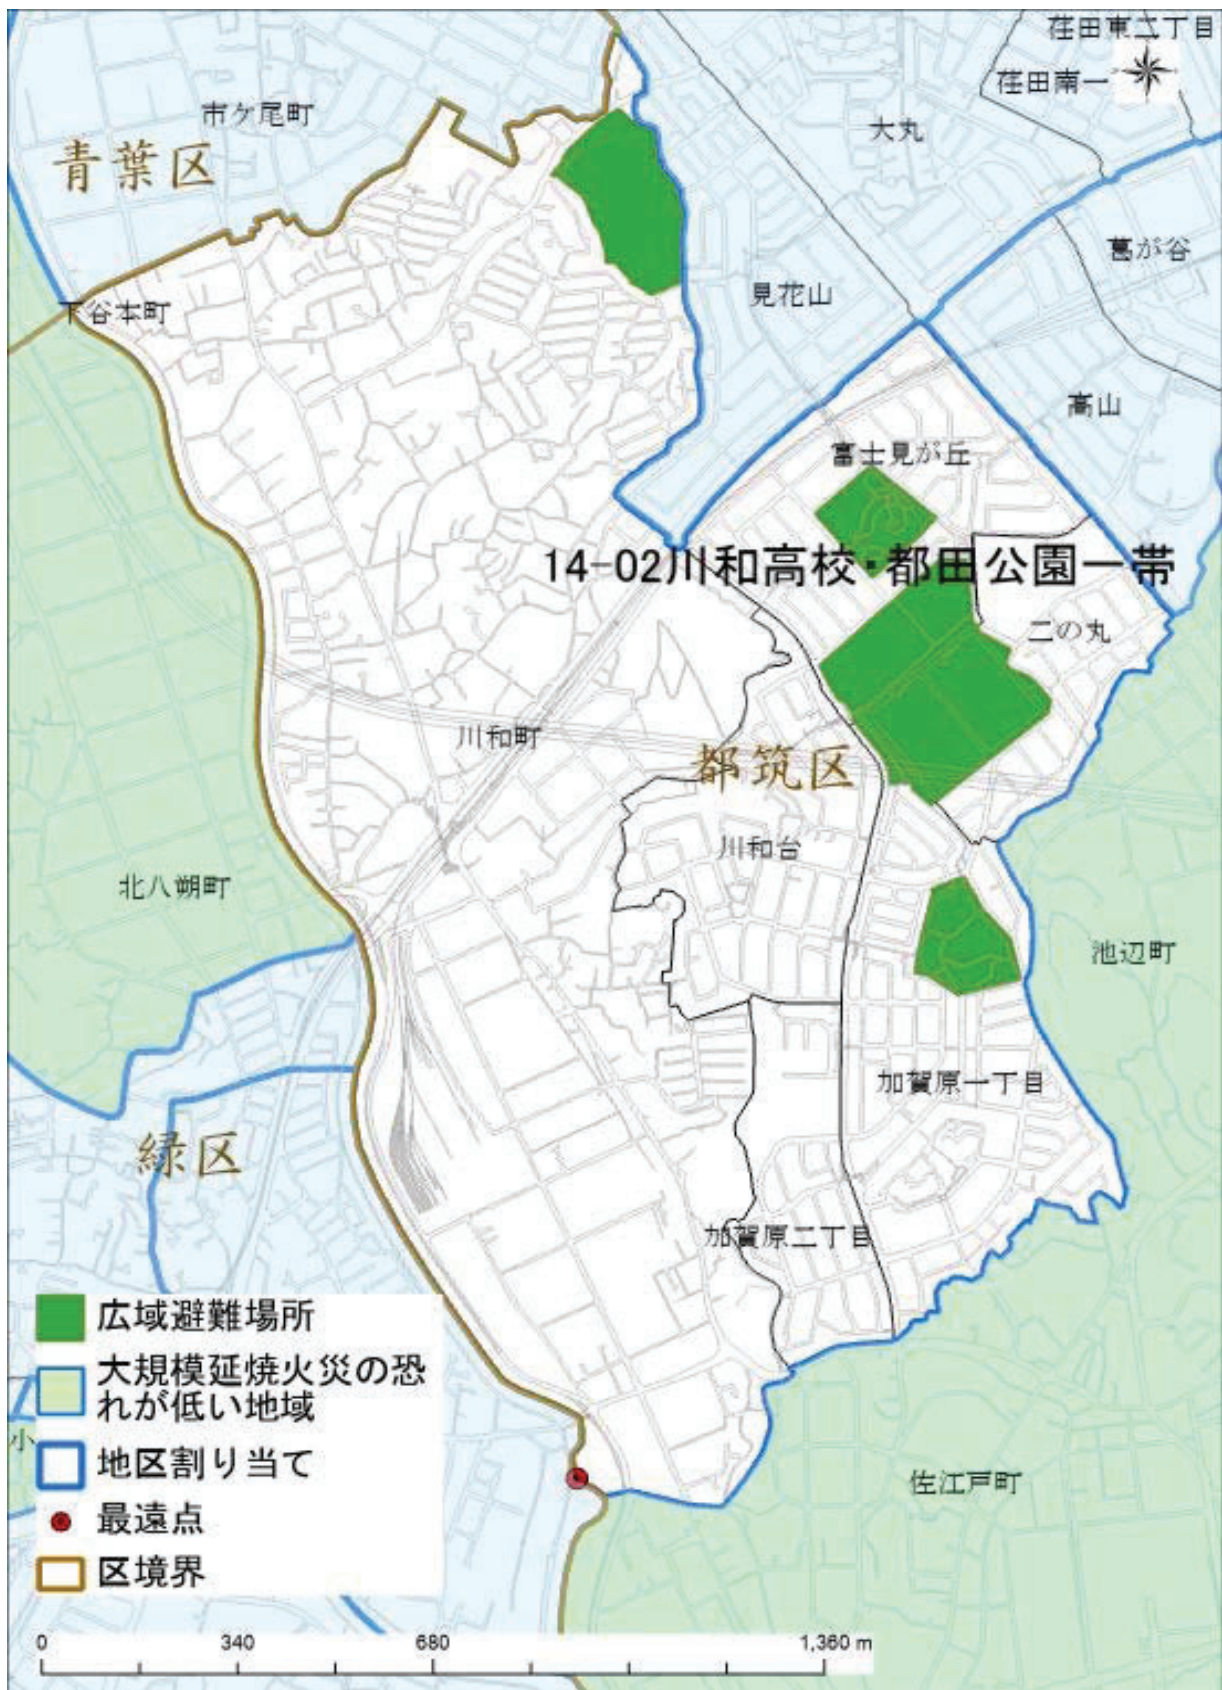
荏田東二丁目
荏田南一
市ケ尾町
青葉区
大丸
葛が谷
見花山
下谷本町
高山
富士見が丘
14-02川和高校・都田公園一帯
二の丸
川和町
都筑区
川和台
北八朔町
池辺町
加賀原一丁目
緑区
加賀原二丁目
広域避難場所
大規模延焼火災の恐れが低い地域
地区割り当て
最遠点
区境界
小
佐江戸町
0
340
680
1,360 m